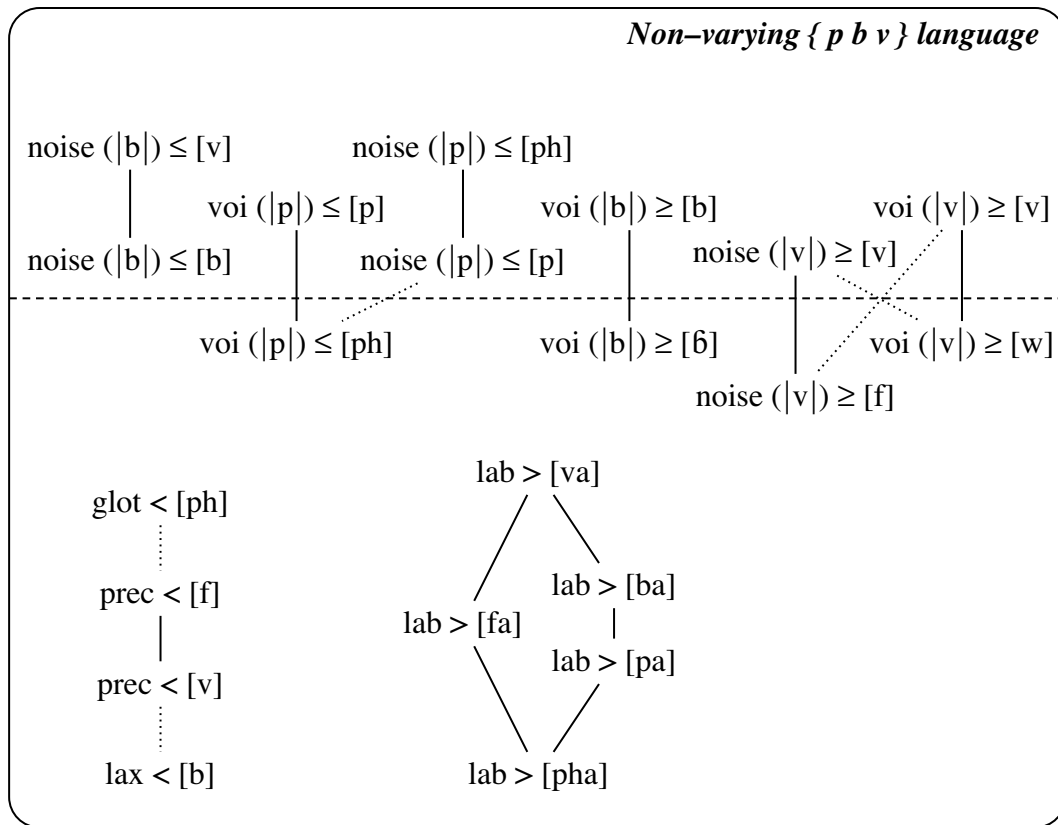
*Non–varying { p b v } language*

noise (|b|) ≤ [v]

noise (|p|) ≤ [ph]

voi (|p|) ≤ [p]

voi (|b|) ≥ [b]

voi (|v|) ≥ [v]

noise (|b|) ≤ [b]

noise (|p|) ≤ [p]

noise (|v|) ≥ [v]

voi (|p|) ≤ [ph]

voi (|b|) ≥ [ɓ]

voi (|v|) ≥ [w]

noise (|v|) ≥ [f]

glot < [ph]

prec < [f]

prec < [v]

lax < [b]

lab > [va]

lab > [ba]

lab > [fa]

lab > [pa]

lab > [pha]